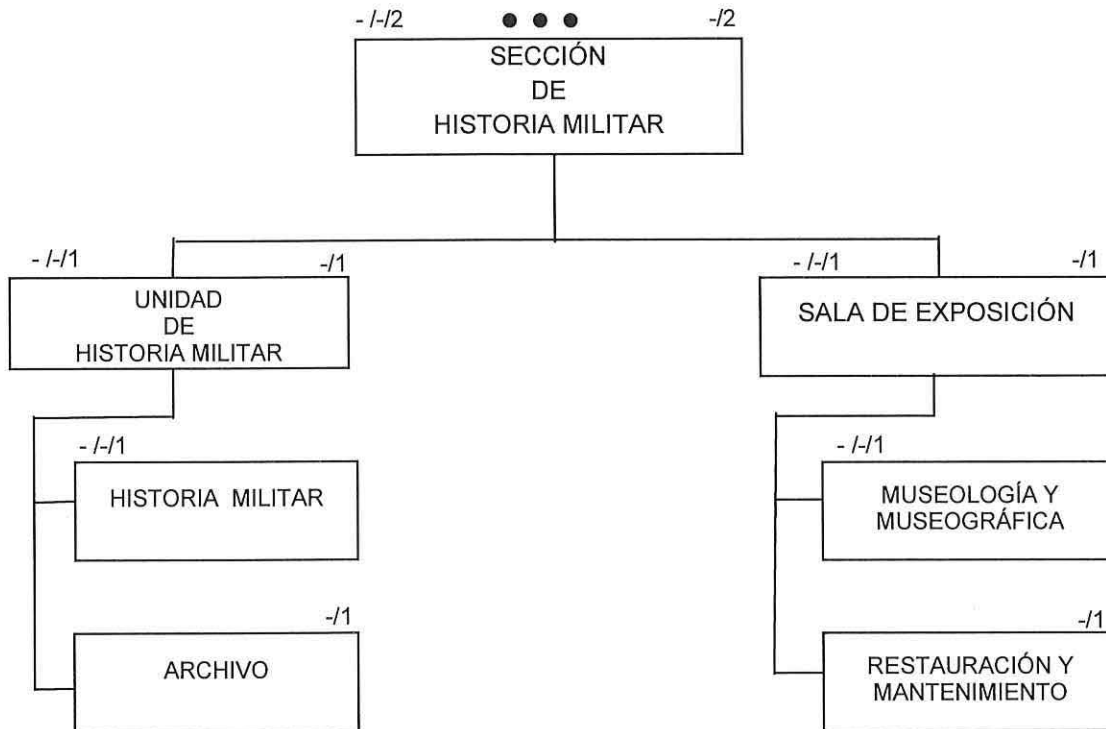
- /-/2 ● ● ● -/2

SECCIÓN DE HISTORIA MILITAR

- /-/1 -/1

UNIDAD DE HISTORIA MILITAR

- /-/1 -/1

SALA DE EXPOSICIÓN

- /-/1

HISTORIA MILITAR

-/1

ARCHIVO

- /-/1

MUSEOLOGÍA Y MUSEOGRÁFICA

-/1

RESTAURACIÓN Y MANTENIMIENTO